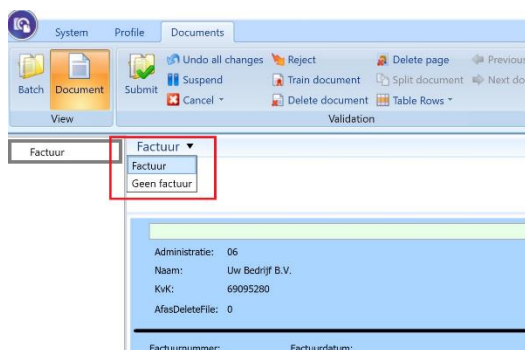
System Profile Documents

Batch Document
View

Submit

Undo all changes
Suspend
Cancel

Reject
Train document
Delete document

Delete page
Split document
Table Rows

Previous
Next do

Validation

Factuur

Factuur ▼
Factuur
Geen factuur

Administratie: 06
Naam: Uw Bedrijf B.V.
KvK: 69095280
AfasDeleteFile: 0

Factuurnummer: Factuurdatum: